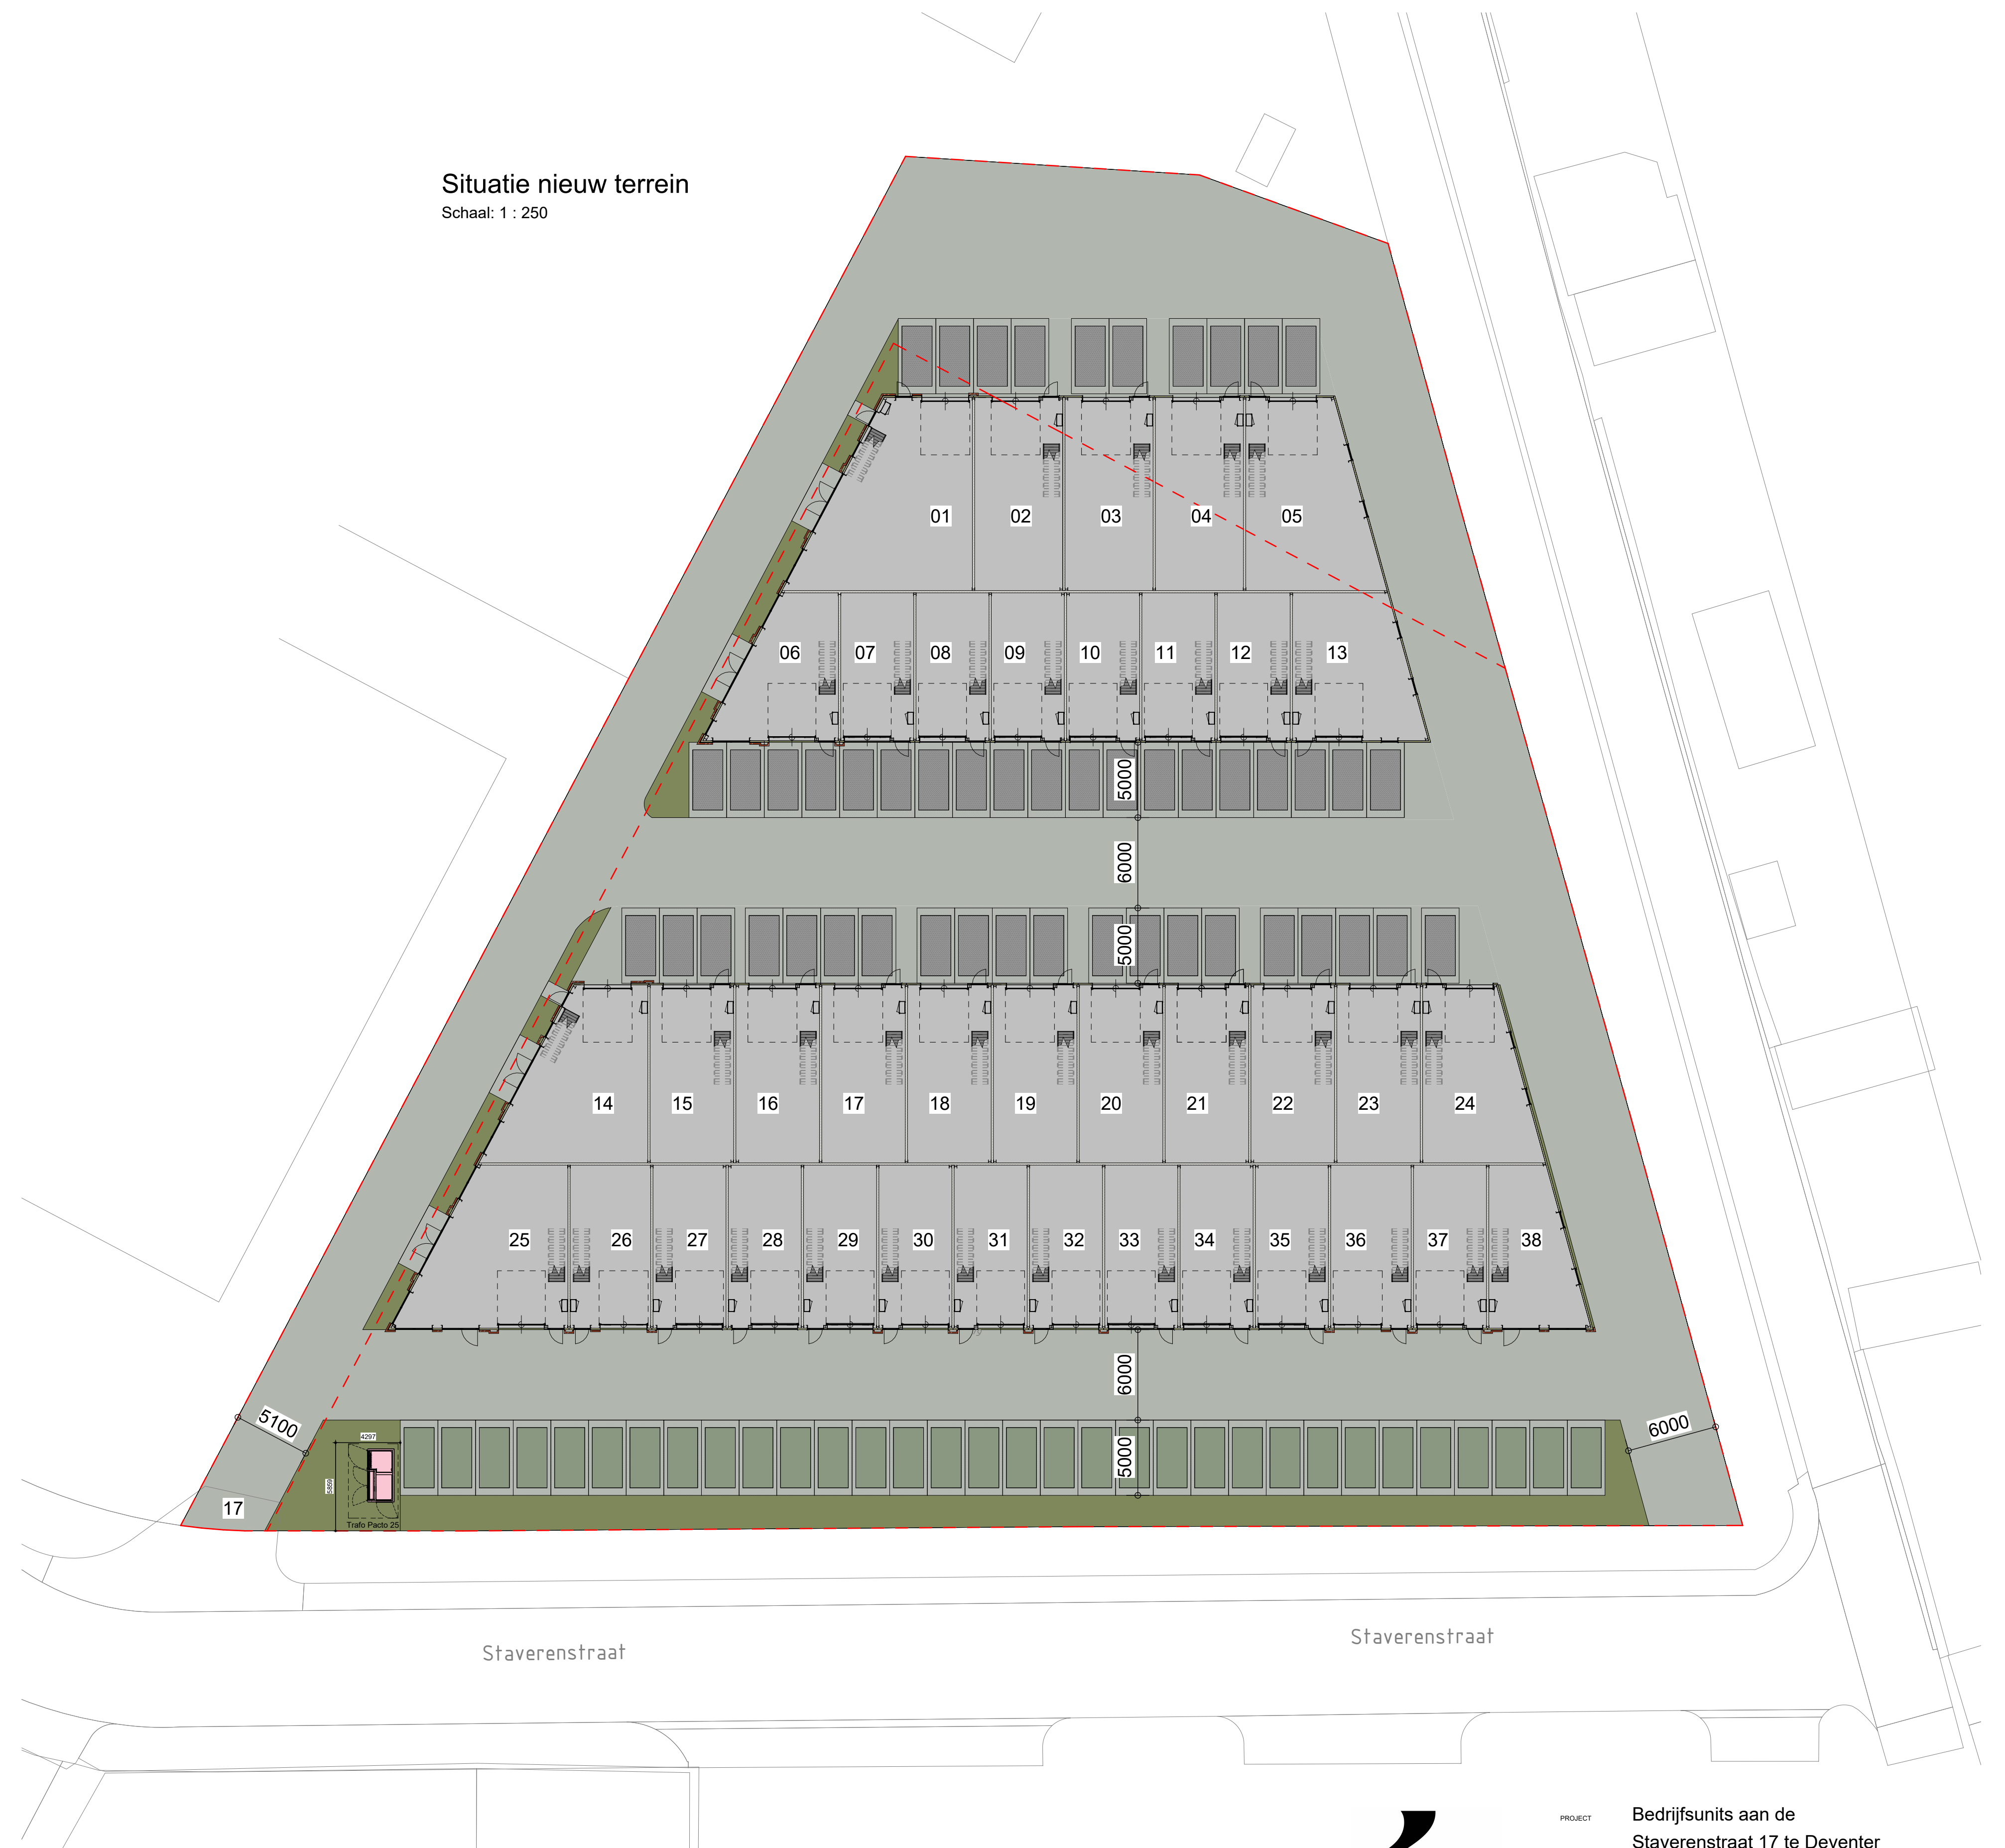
Situatie nieuw terrein
Schaal: 1 : 250

01 02 03 04 05

06 07 08 09 10 11 12 13

5000

6000

5000

14 15 16 17 18 19 20 21 22 23 24

25 26 27 28 29 30 31 32 33 34 35 36 37 38

6000

5100

6000

5000

4297

Trafo Pacto 25

17

Staverenstraat

Staverenstraat

PROJECT

Bedrijfsunits aan de
Staverenstraat 17 te Deventer